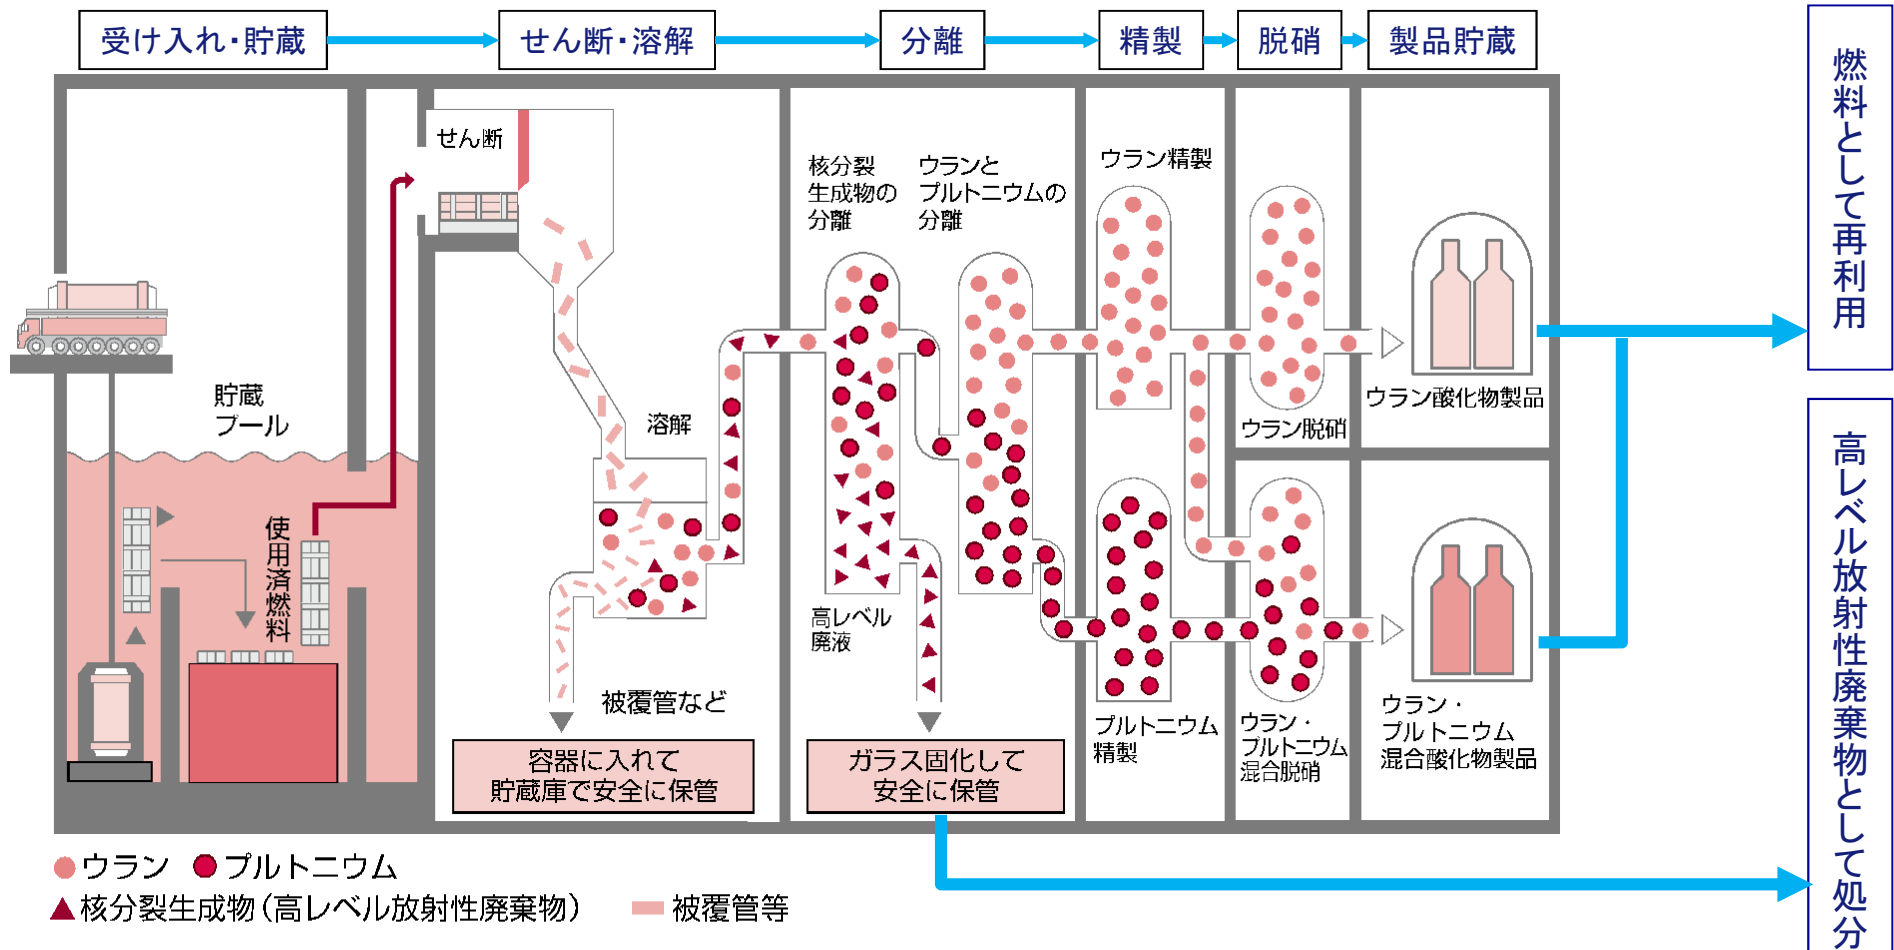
受け入れ・貯蔵

せん断・溶解

分離

精製

脱硝

製品貯蔵

燃料として再利用

高レベル放射性廃棄物として処分

貯蔵プール

使用済燃料

せん断

溶解

被覆管など

容器に入れて貯蔵庫で安全に保管

核分裂生成物の分離

ウランとプルトニウムの分離

高レベル廃液

ガラス固化して安全に保管

ウラン精製

ウラン脱硝

ウラン酸化物製品

プルトニウム精製

ウラン・プルトニウム混合脱硝

ウラン・プルトニウム混合酸化物製品

● ウラン ● プルトニウム

▲ 核分裂生成物（高レベル放射性廃棄物）

被覆管等